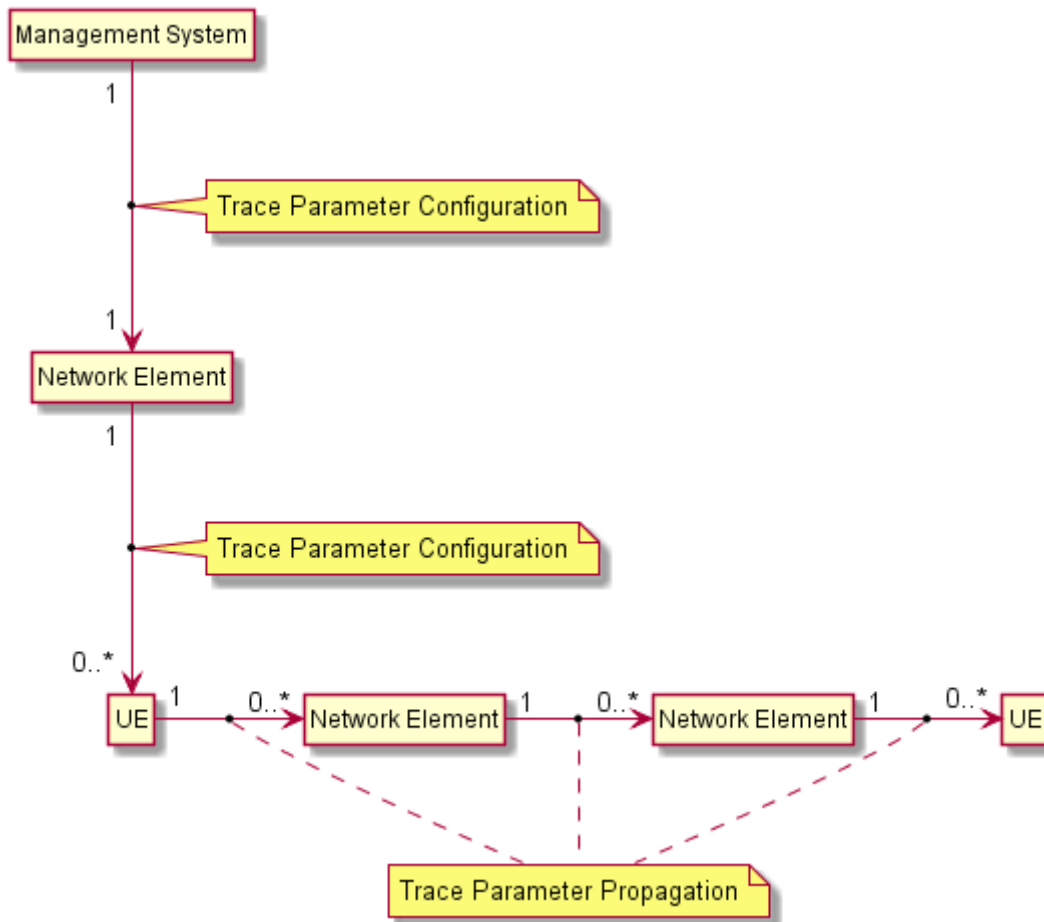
Management System

1

Trace Parameter Configuration

1

Network Element

1

Trace Parameter Configuration

0..*

UE

1

0..*

Network Element

1

0..*

Network Element

1

0..*

UE

Trace Parameter Propagation